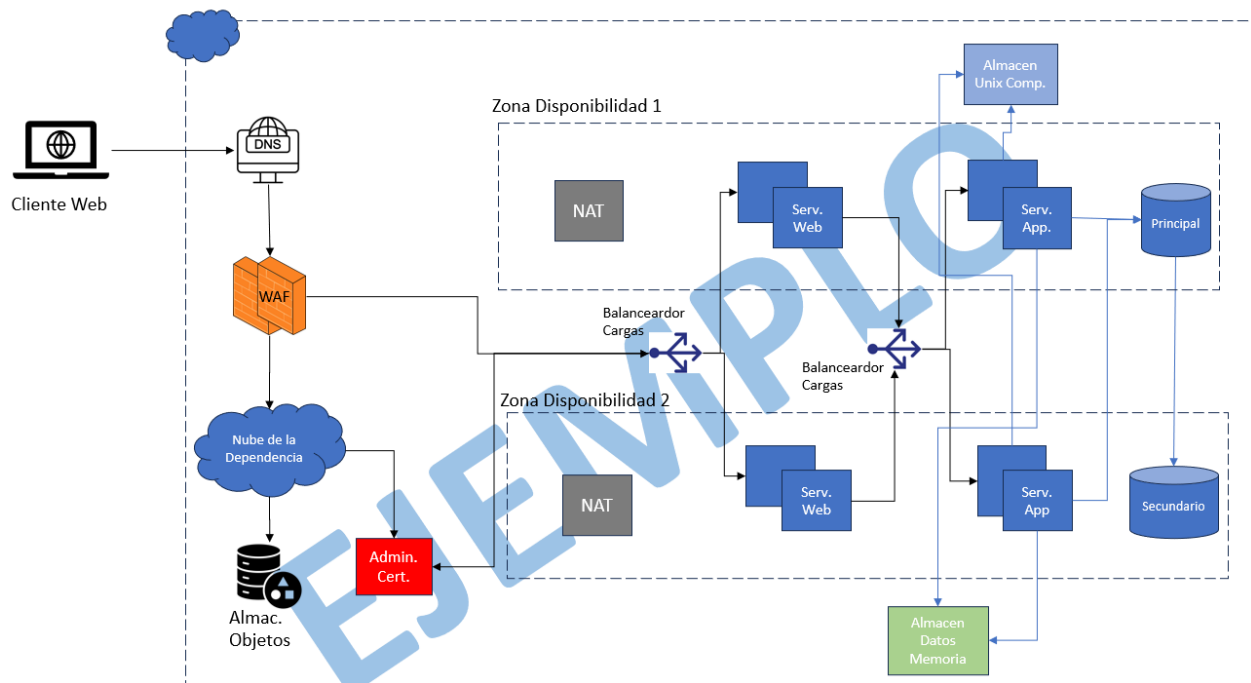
Cliente Web

DNS

WAF

Nube de la Dependencia

Almac. Objetos

Admin. Cert.

Zona Disponibilidad 1

NAT

Serv. Web

Serv. App.

Almacen Unix Comp.

Principal

Balanceardor Cargas

Balanceardor Cargas

Zona Disponibilidad 2

NAT

Serv. Web

Serv. App

Secundario

Almacen Datos Memoria

EJEMPLO